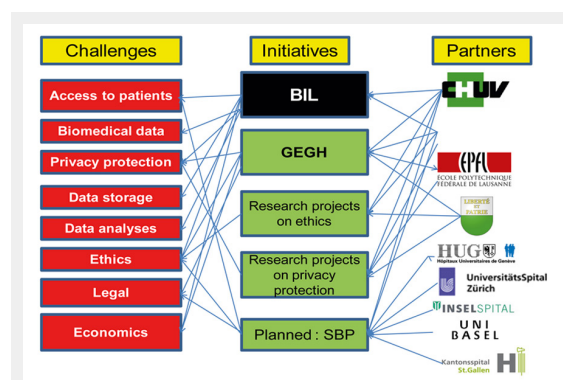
Challenges

Access to patients

Biomedical data

Privacy protection

Data storage

Data analyses

Ethics

Legal

Economics

Initiatives

BIL

GEGH

Research projects on ethics

Research projects on privacy protection

Planned : SBP

Partners

CHUV

EPFL
ÉCOLE POLYTECHNIQUE FÉDÉRALE DE LAUSANNE

LIBERTÉ ET PATRIE

HUG
Hôpitaux Universitaires de Genève

UniversitätsSpital Zürich

INSELSPITAL

UNI BASEL

Kantonsspital St.Gallen